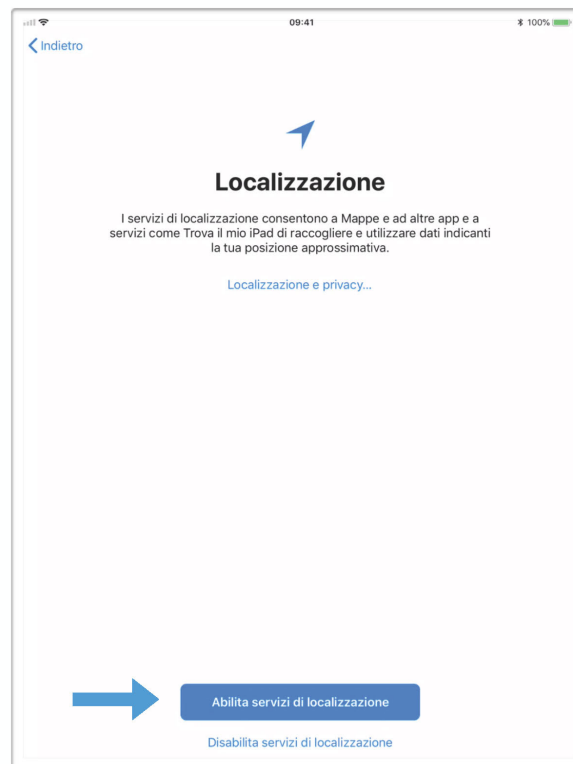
09:41
100%

Indietro

Localizzazione

I servizi di localizzazione consentono a Mappe e ad altre app e a servizi come Trova il mio iPad di raccogliere e utilizzare dati indicanti la tua posizione approssimativa.

Localizzazione e privacy...

Abilita servizi di localizzazione

Disabilita servizi di localizzazione